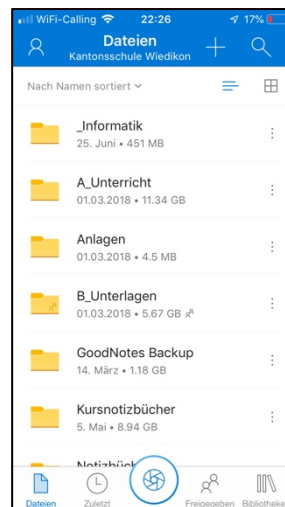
WiFi-Calling 22:26 17%

Dateien
Kantonsschule Wiedikon

Nach Namen sortiert

_Informatik
25. Juni • 451 MB

A_Unterricht
01.03.2018 • 11.34 GB

Anlagen
01.03.2018 • 4.5 MB

B_Unterlagen
01.03.2018 • 5.67 GB

GoodNotes Backup
14. März • 1.18 GB

Kursnotizbücher
5. Mai • 8.94 GB

Notizbüch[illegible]

Dateien Zuletzt Freigegeben Bibliotheke